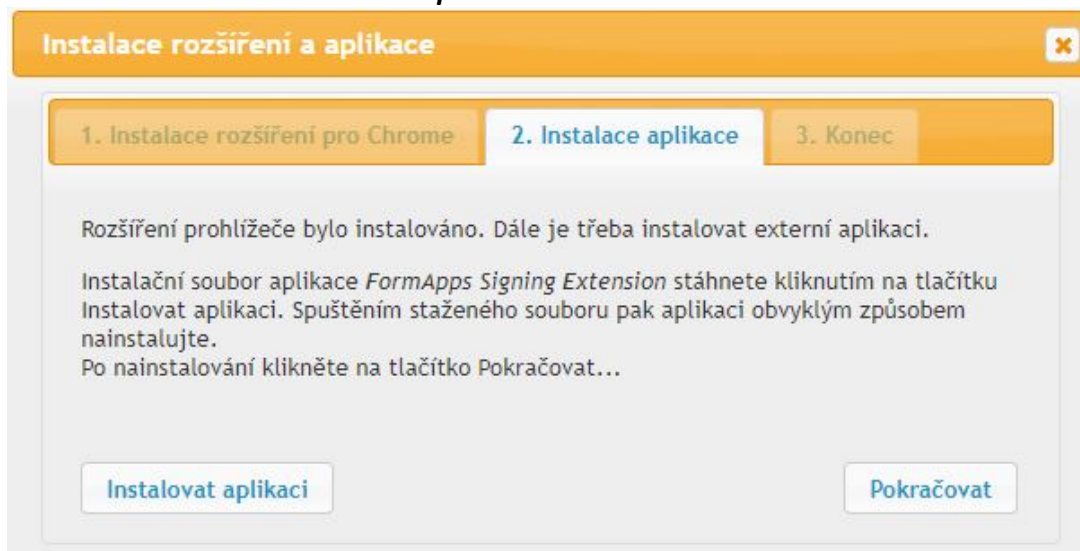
Instalace rozšíření a aplikace

1. Instalace rozšíření pro Chrome

2. Instalace aplikace

3. Konec

Rozšíření prohlížeče bylo instalováno. Dále je třeba instalovat externí aplikaci.

Instalační soubor aplikace *FormApps Signing Extension* stáhnete kliknutím na tlačítku Instalovat aplikaci. Spuštěním staženého souboru pak aplikaci obvyklým způsobem nainstalujte.
Po nainstalování klikněte na tlačítko Pokračovat...

Instalovat aplikaci

Pokračovat